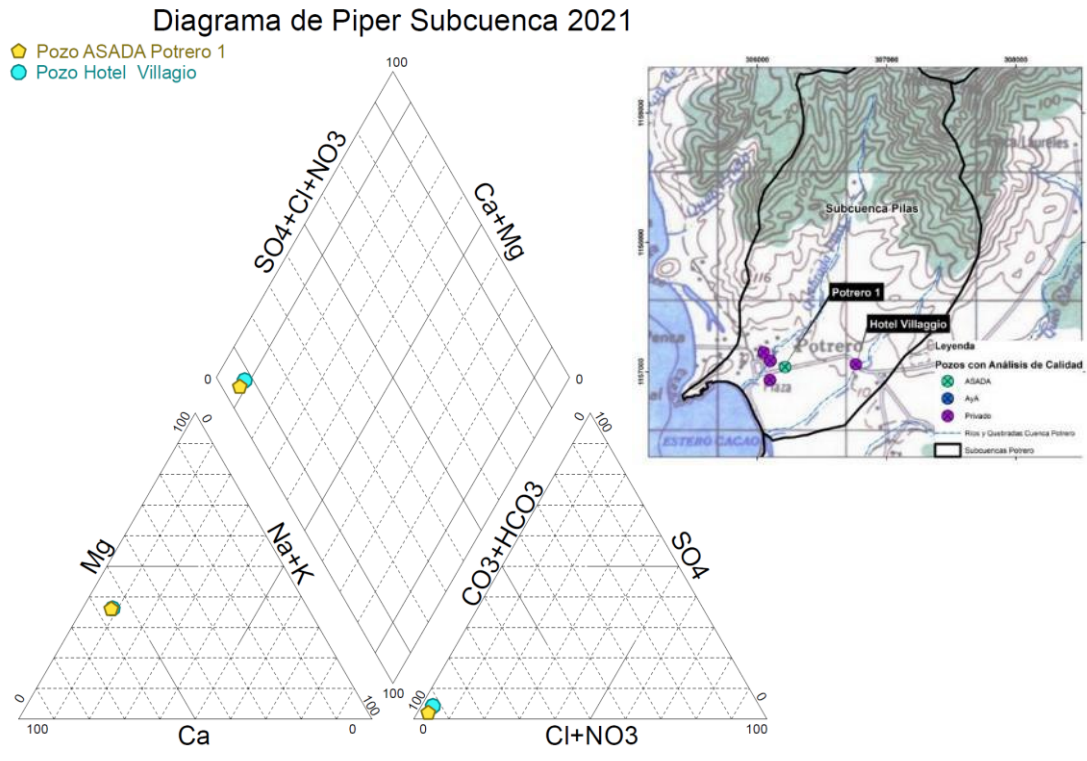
Diagrama de Piper Subcuenca 2021

Pozo ASADA Potrero 1
Pozo Hotel Villagio

100
SO4+Cl+NO3
Ca+Mg
0
0
100
0
Mg
Na+K
0
100
100
Ca
0
100
0
CO3+HCO3
SO4
100
0
0
Cl+NO3
100

306000
307000
308000
1159000
1158000
1157000
Subcuenca Pilas
Potrero 1
Hotel Villaggio
Potrero
ESTERO CACAO
Leyenda
Pozos con Análisis de Calidad
ASADA
AyA
Privado
Rios y Quebradas Cuenca Potrero
Subcuencas Potrero